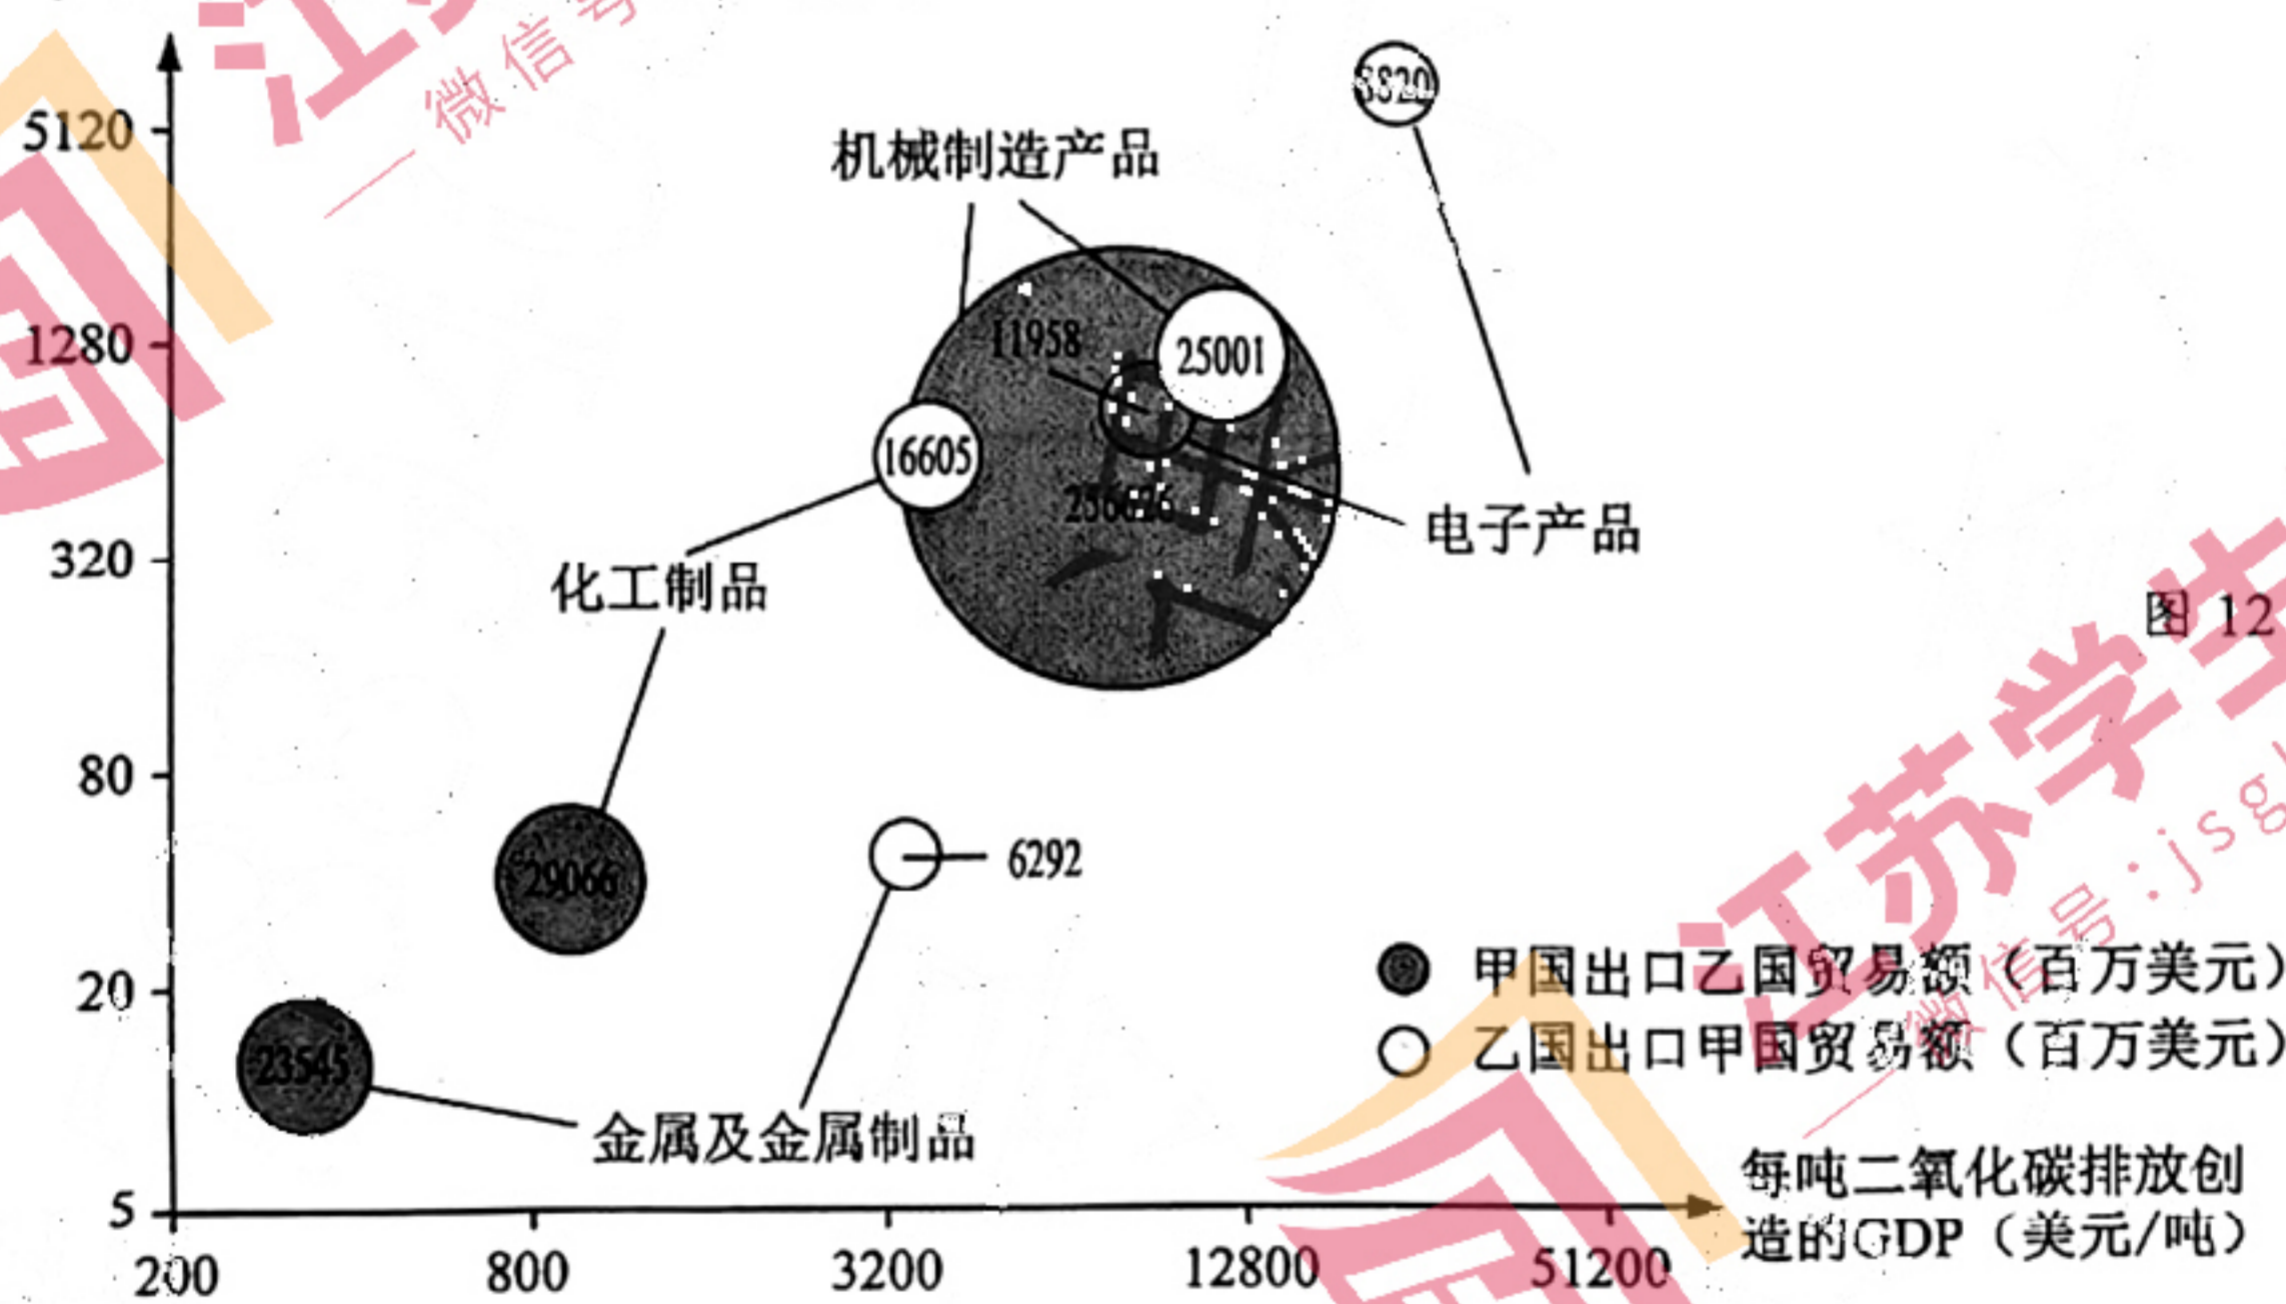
5120
1280
320
80
20
5
200
800
3200
12800
51200

机械制造产品
3820
11958
25001
16605
256676
电子产品
化工制品
29066
6292
23545
金属及金属制品

图 12

甲国出口乙国贸易额（百万美元）
乙国出口甲国贸易额（百万美元）

每吨二氧化碳排放创造的GDP（美元/吨）

江苏学
微信号:jsg